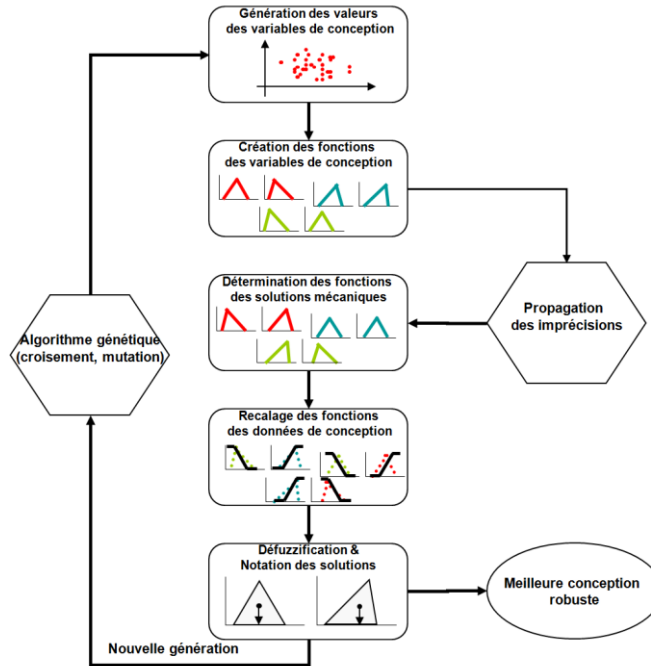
Génération des valeurs des variables de conception

Création des fonctions des variables de conception

Propagation des imprécisions

Détermination des fonctions des solutions mécaniques

Algorithme génétique (croisement, mutation)

Recalage des fonctions des données de conception

Défuzzification & Notation des solutions

Meilleure conception robuste

Nouvelle génération